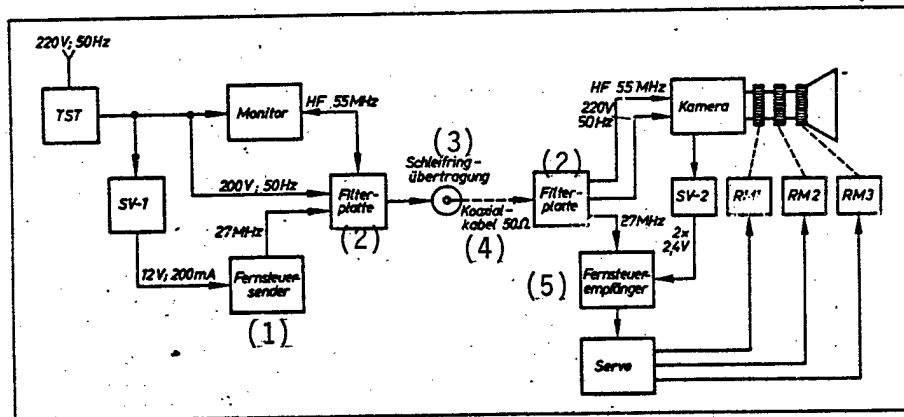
220V, 50Hz

TST

Monitor

HF 55MHz

SV-1

200V; 50Hz

Filterplatte

(2)

27MHz

12V, 200mA

Fernsteuersender

(1)

(3)

Schleifringübertragung

Koaxialkabel 50Ω

(4)

(2)

Filterplatte

HF 55MHz

220V 50Hz

Kamera

SV-2

27MHz

2x 2,4V

RM1

RM2

RM3

(5)

Fernsteuerempfänger

Servo